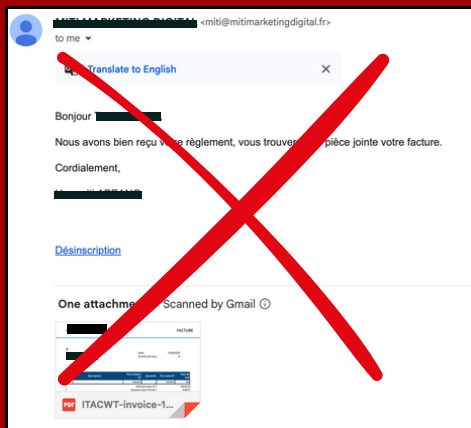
MITI MARKETING DIGITAL <miti@mitimarketingdigital.fr>
to me

Translate to English

Bonjour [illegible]

Nous avons bien reçu v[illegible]re règlement, vous trouverez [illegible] pièce jointe votre facture.

Cordialement,

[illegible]

Désinscription

One attachm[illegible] • Scanned by Gmail

FACTURE

ITACWT-invoice-1...